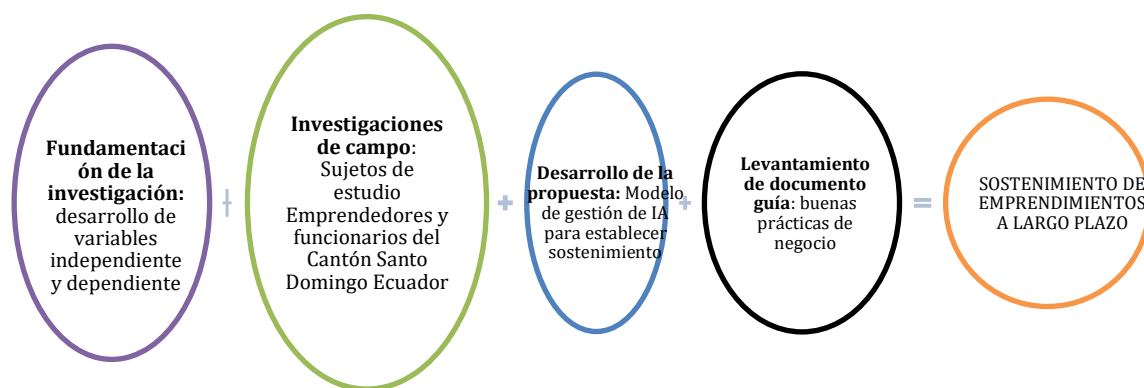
**Fundamentación de la investigación:** desarrollo de variables independiente y dependiente

+

**Investigaciones de campo**: Sujetos de estudio Emprendedores y funcionarios del Cantón Santo Domingo Ecuador

+

**Desarrollo de la propuesta:** Modelo de gestión de IA para establecer sostenimiento

+

**Levantamiento de documento guía**: buenas prácticas de negocio

=

SOSTENIMIENTO DE EMPRENDIMIENTOS A LARGO PLAZO